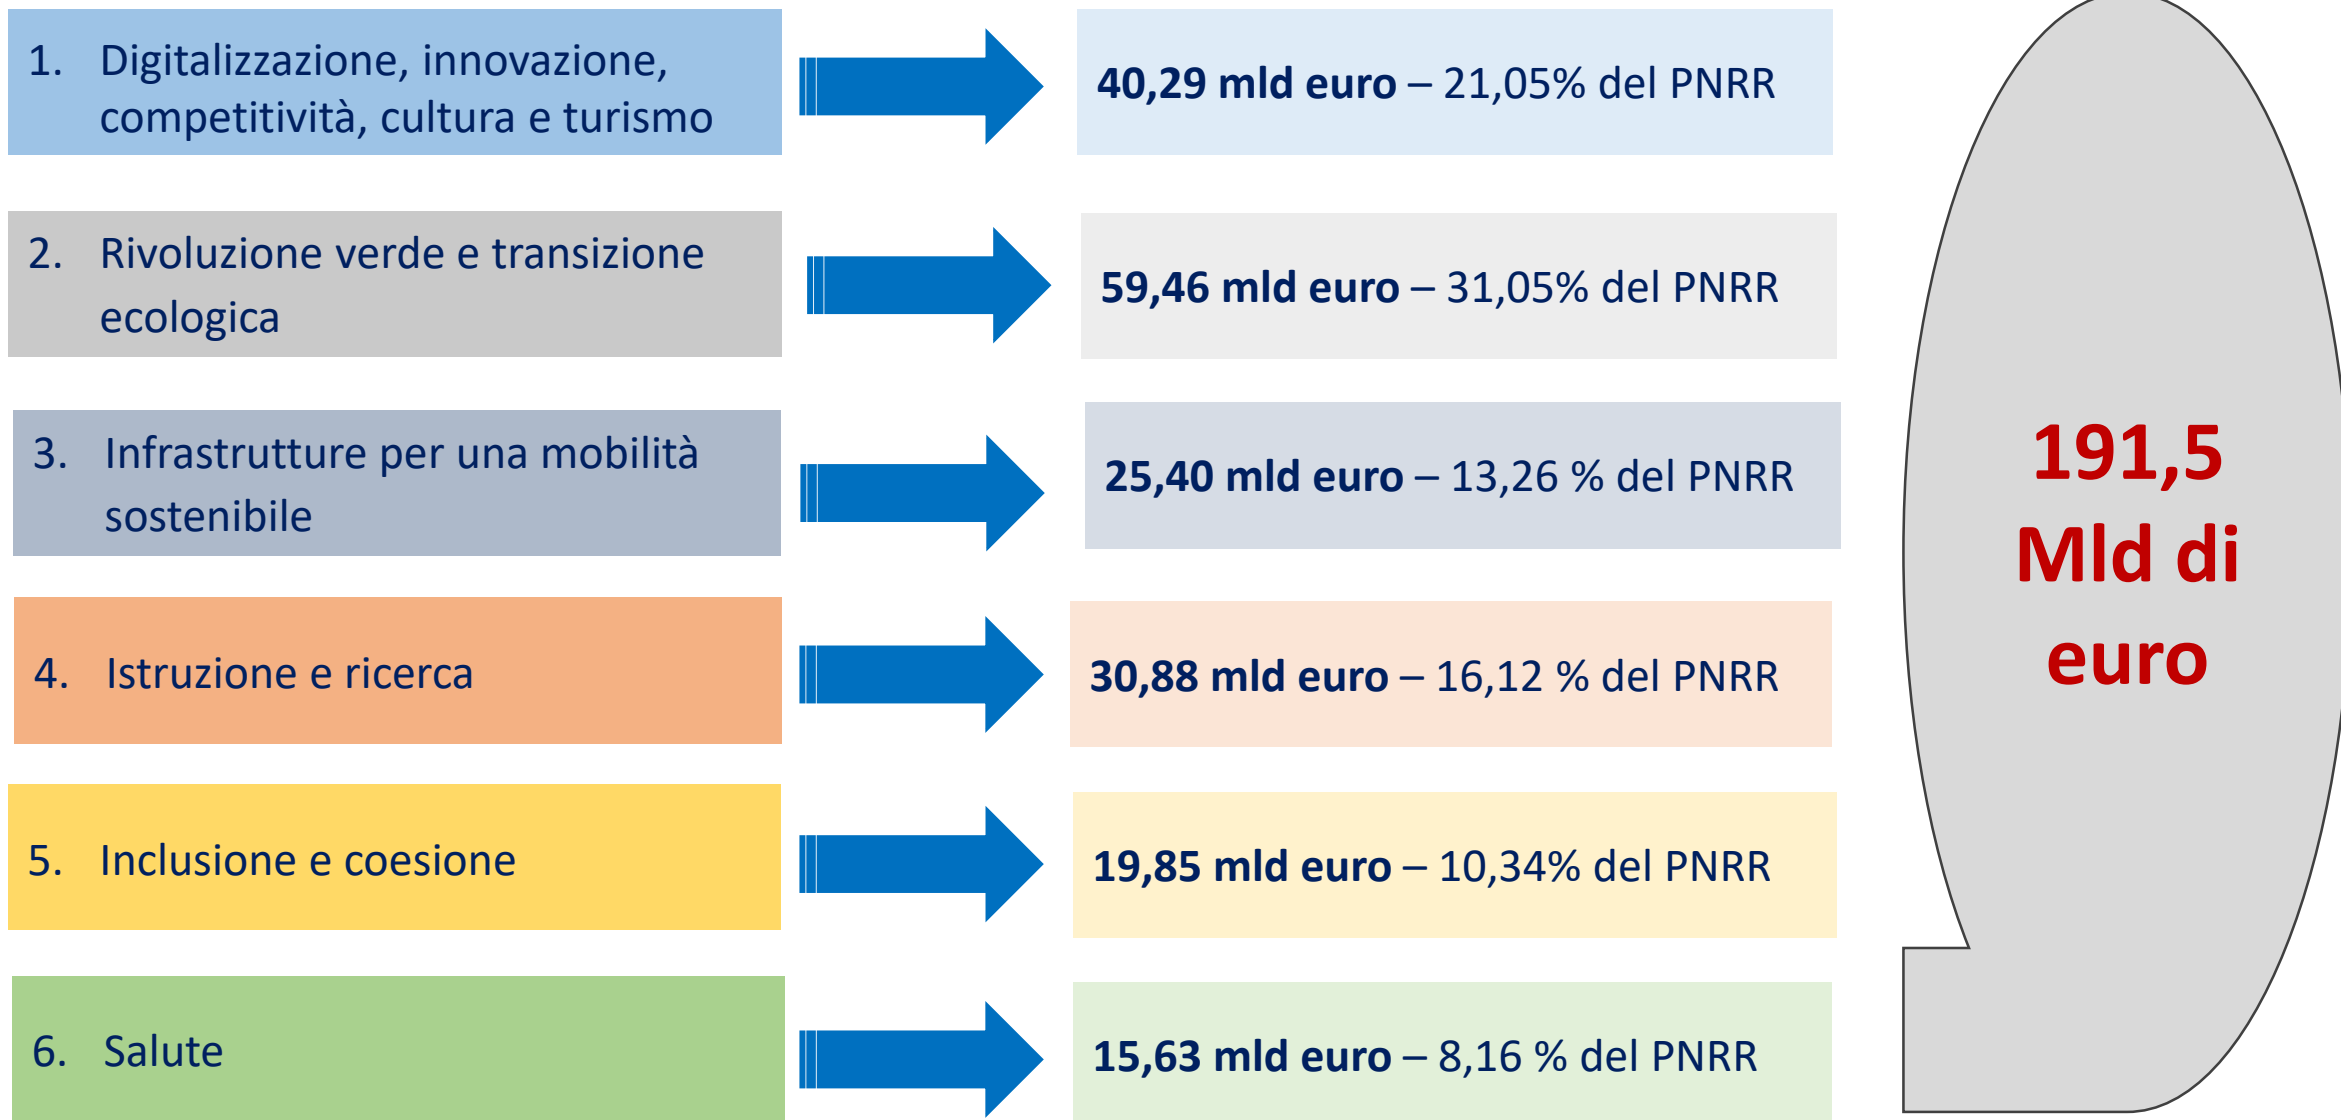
1. Digitalizzazione, innovazione, competitività, cultura e turismo

40,29 mld euro – 21,05% del PNRR

2. Rivoluzione verde e transizione ecologica

59,46 mld euro – 31,05% del PNRR

3. Infrastrutture per una mobilità sostenibile

25,40 mld euro – 13,26 % del PNRR

4. Istruzione e ricerca

30,88 mld euro – 16,12 % del PNRR

5. Inclusione e coesione

19,85 mld euro – 10,34% del PNRR

6. Salute

15,63 mld euro – 8,16 % del PNRR

191,5 Mld di euro